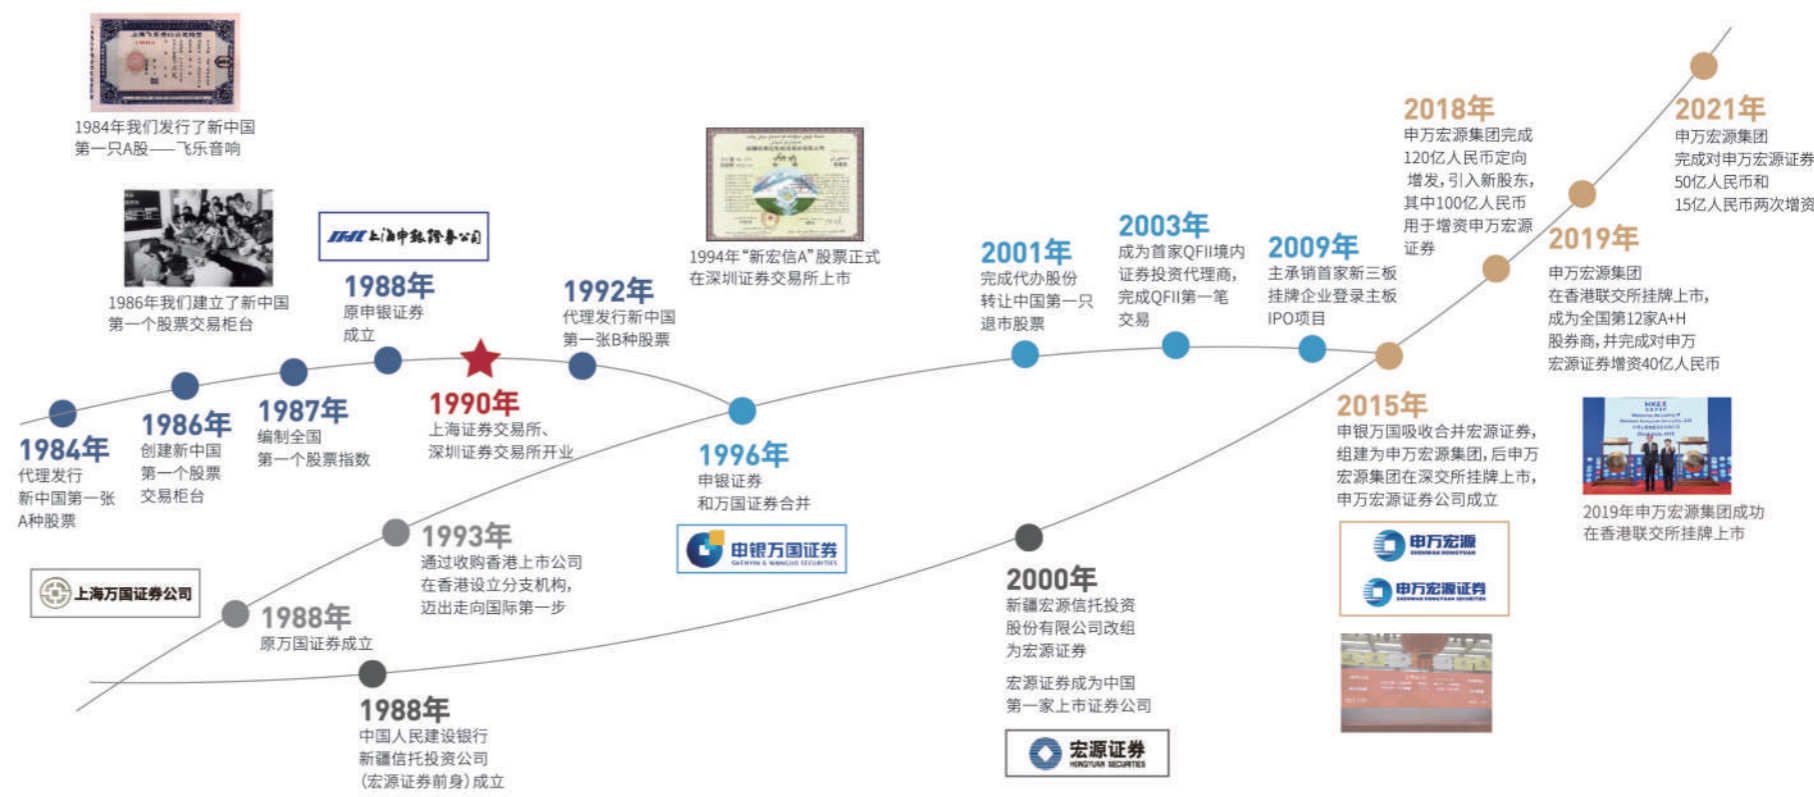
1984年我们发行了新中国第一只A股——飞乐音响

1986年我们建立了新中国第一个股票交易柜台

上海申银证券公司

1988年
原申银证券成立

1992年
代理发行新中国第一张B种股票

1994年“新宏信A”股票正式在深圳证券交易所上市

2001年
完成代办股份转让中国第一只退市股票

2003年
成为首家QFII境内证券投资代理商，完成QFII第一笔交易

2009年
主承销首家新三板挂牌企业登录主板IPO项目

2018年
申万宏源集团完成120亿人民币定向增发，引入新股东，其中100亿人民币用于增资申万宏源证券

2021年
申万宏源集团完成对申万宏源证券50亿人民币和15亿人民币两次增资

2019年
申万宏源集团在香港联交所挂牌上市，成为全国第12家A+H股券商，并完成对申万宏源证券增资40亿人民币

1984年
代理发行新中国第一张A种股票

1986年
创建新中国第一个股票交易柜台

1987年
编制全国第一个股票指数

1990年
上海证券交易所、深圳证券交易所开业

1996年
申银证券和万国证券合并

2015年
申银万国吸收合并宏源证券，组建为申万宏源集团，后申万宏源集团在深交所挂牌上市，申万宏源证券公司成立

2019年申万宏源集团成功在香港联交所挂牌上市

1993年
通过收购香港上市公司在香港设立分支机构，迈出走向国际第一步

上海万国证券公司

1988年
原万国证券成立

申银万国证券

2000年
新疆宏源信托投资股份有限公司改组为宏源证券

宏源证券成为中国第一家上市证券公司

申万宏源
申万宏源证券

1988年
中国人民建设银行新疆信托投资公司（宏源证券前身）成立

宏源证券 HONGYUAN SECURITIES